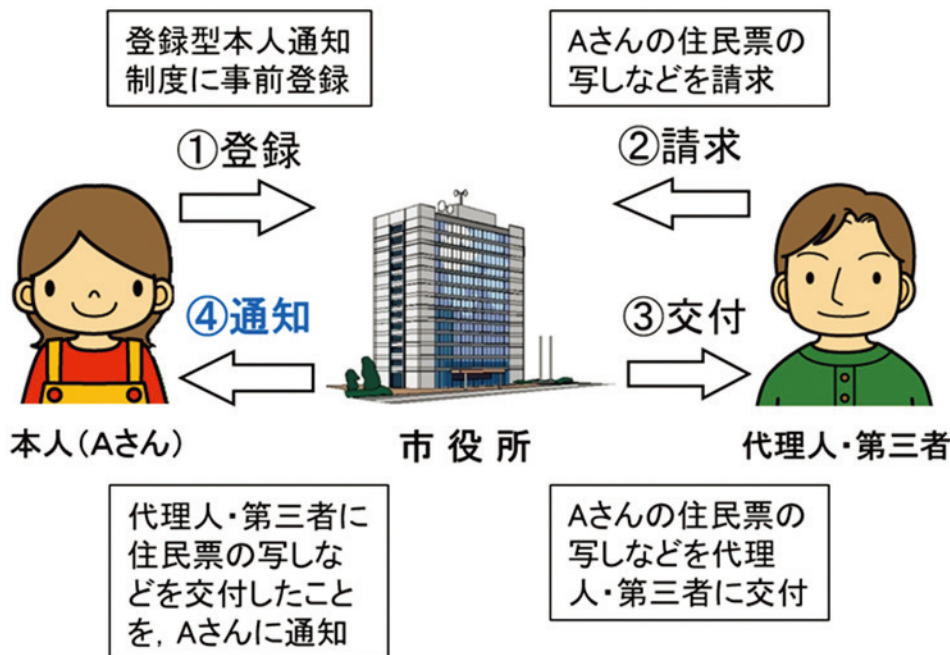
登録型本人通知制度に事前登録

Aさんの住民票の写しなどを請求

①登録

②請求

④通知

③交付

本人（Aさん）

市 役 所

代理人・第三者

代理人・第三者に住民票の写しなどを交付したことを，Aさんに通知

Aさんの住民票の写しなどを代理人・第三者に交付